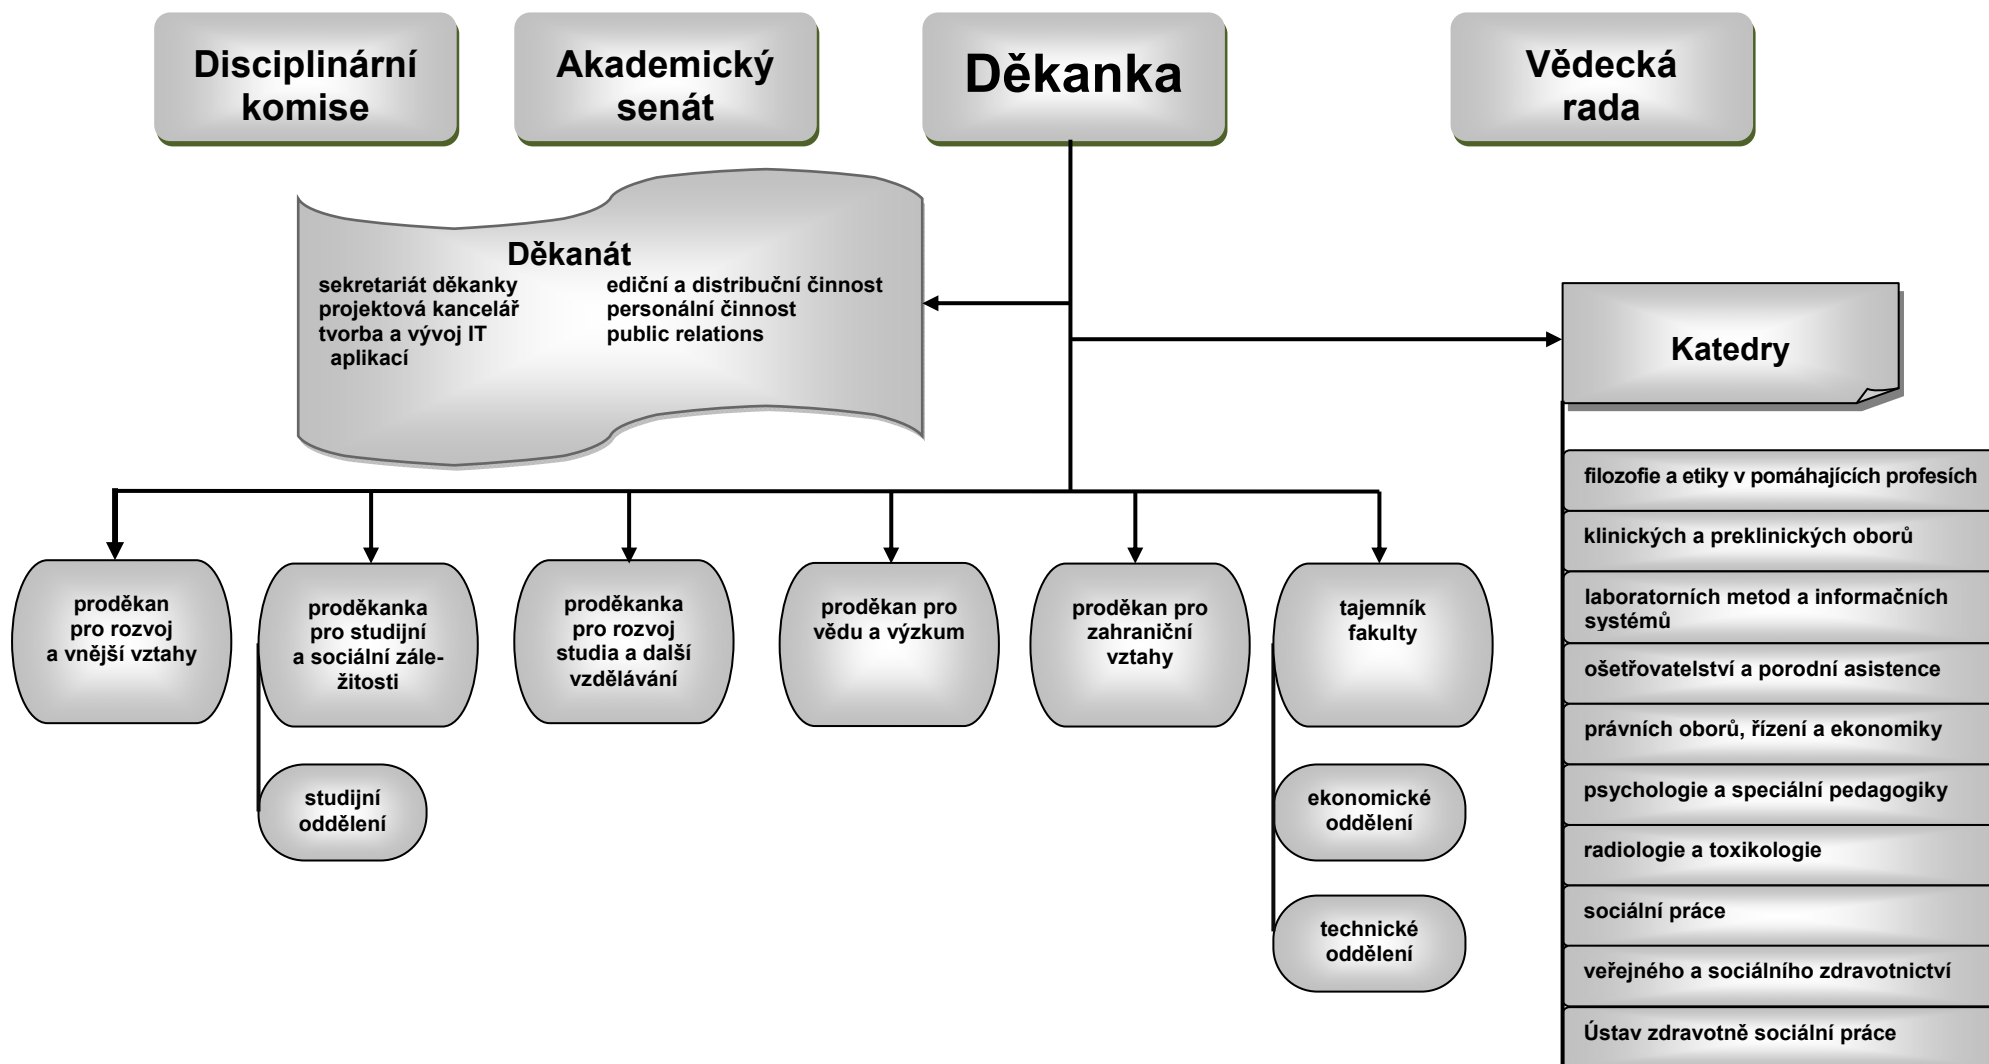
Disciplinární komise

Akademický senát

Děkanka

Vědecká rada

Děkanát
sekretariát děkanky
projektová kancelář
tvorba a vývoj IT aplikací
ediční a distribuční činnost
personální činnost
public relations

Katedry

filozofie a etiky v pomáhajících profesích

klinických a preklinických oborů

laboratorních metod a informačních systémů

ošetřovatelství a porodní asistence

právních oborů, řízení a ekonomiky

psychologie a speciální pedagogiky

radiologie a toxikologie

sociální práce

veřejného a sociálního zdravotnictví

Ústav zdravotně sociální práce

proděkan pro rozvoj a vnější vztahy

proděkanka pro studijní a sociální záležitosti

proděkanka pro rozvoj studia a další vzdělávání

proděkan pro vědu a výzkum

proděkan pro zahraniční vztahy

tajemník fakulty

studijní oddělení

ekonomické oddělení

technické oddělení